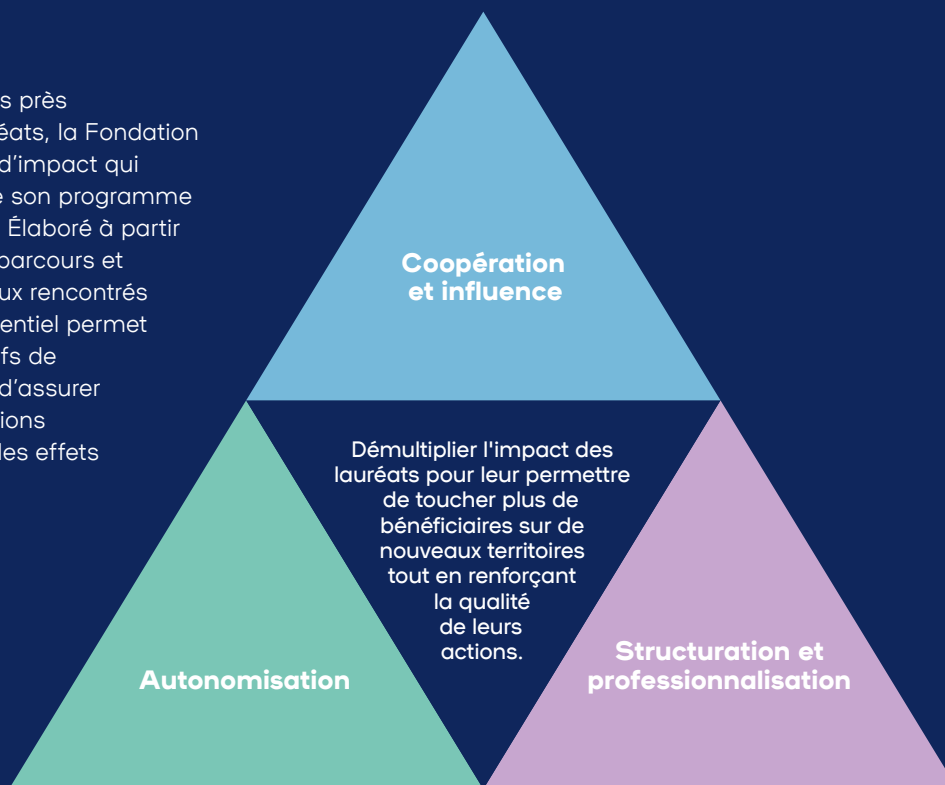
s près éats, la Fondation d'impact qui e son programme Élaboré à partir parcours et ux rencontrés entiel permet fs de d'assurer ions les effets

Coopération et influence

Démultiplier l'impact des lauréats pour leur permettre de toucher plus de bénéficiaires sur de nouveaux territoires tout en renforçant la qualité de leurs actions.

Autonomisation

Structuration et professionnalisation